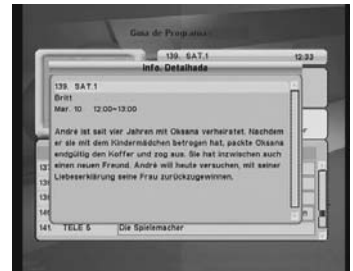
Guia de Programas

139. SAT.1

12:33

Info. Detalhada

139. SAT.1
Britt
Mar. 10 12:00~13:00

André ist seit vier Jahren mit Oksana verheiratet. Nachdem er sie mit dem Kindermädchen betrogen hat, packte Oksana endgültig den Koffer und zog aus. Sie hat inzwischen auch einen neuen Freund. André will heute versuchen, mit seiner Liebeserklärung seine Frau zurückzugewinnen.

141. TELE 5

Die Spielemacher